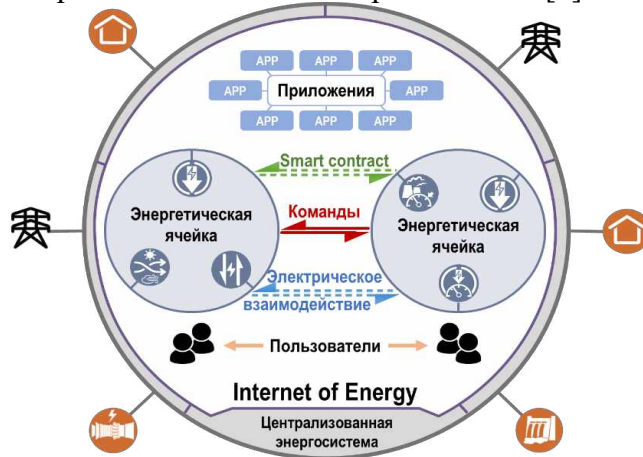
APP APP APP
APP Приложения APP
APP APP APP

Smart contract

Энергетическая ячейка

Команды

Энергетическая ячейка

Электрическое взаимодействие

Пользователи

Internet of Energy

Централизованная энергосистема